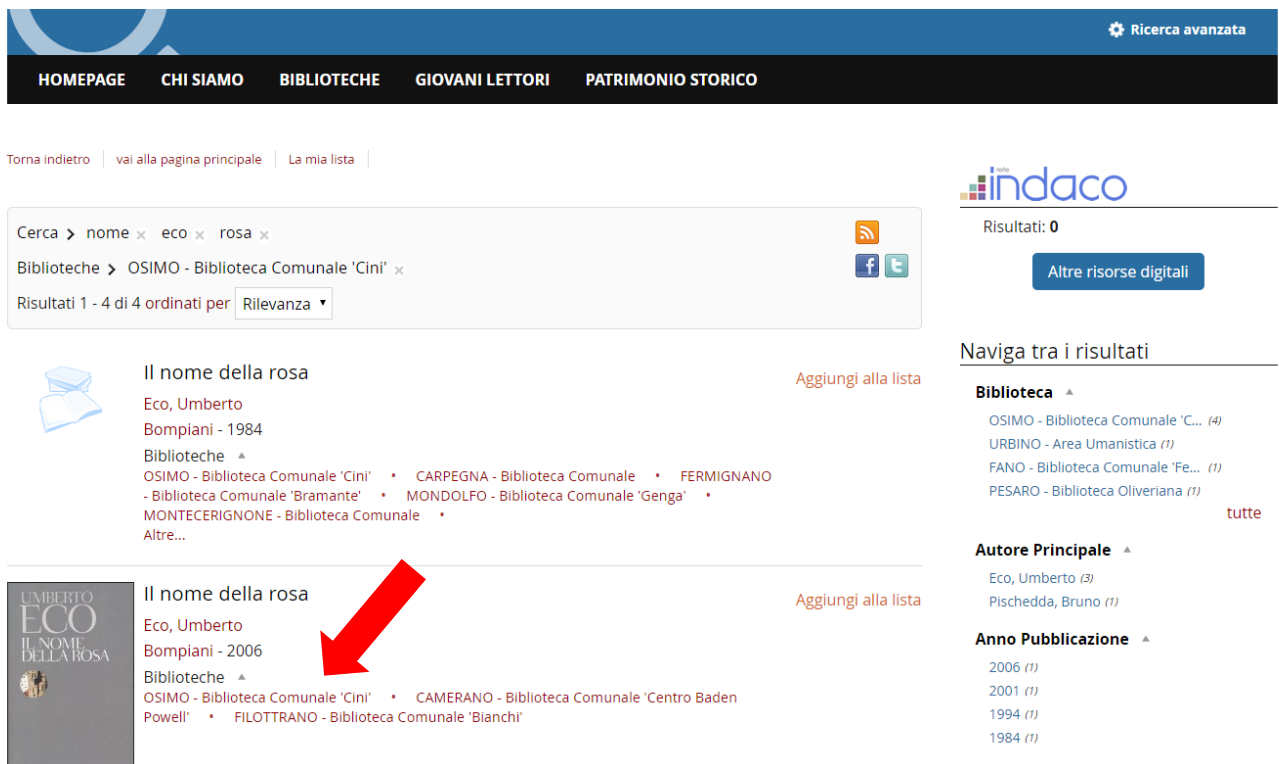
Ricerca avanzata

HOMEPAGE CHI SIAMO BIBLIOTECHE GIOVANI LETTORI PATRIMONIO STORICO

Torna indietro | vai alla pagina principale | La mia lista

Cerca > nome × eco × rosa ×

Biblioteche > OSIMO - Biblioteca Comunale 'Cini' ×

Risultati 1 - 4 di 4 ordinati per Rilevanza

Il nome della rosa
Eco, Umberto
Bompiani - 1984
Biblioteche
OSIMO - Biblioteca Comunale 'Cini' • CARPEGNA - Biblioteca Comunale • FERMIGNANO - Biblioteca Comunale 'Bramante' • MONDOLFO - Biblioteca Comunale 'Genga' • MONTECERIGNONE - Biblioteca Comunale •
Altre...

Aggiungi alla lista

UMBERTO ECO IL NOME DELLA ROSA

Il nome della rosa
Eco, Umberto
Bompiani - 2006
Biblioteche
OSIMO - Biblioteca Comunale 'Cini' • CAMERANO - Biblioteca Comunale 'Centro Baden Powell' • FILOTTRANO - Biblioteca Comunale 'Bianchi'

Aggiungi alla lista

rete indaco

Risultati: 0

Altre risorse digitali

Naviga tra i risultati

Biblioteca
OSIMO - Biblioteca Comunale 'C... (4)
URBINO - Area Umanistica (1)
FANO - Biblioteca Comunale 'Fe... (1)
PESARO - Biblioteca Oliveriana (1)
tutte

Autore Principale
Eco, Umberto (3)
Pischedda, Bruno (1)

Anno Pubblicazione
2006 (1)
2001 (1)
1994 (1)
1984 (1)